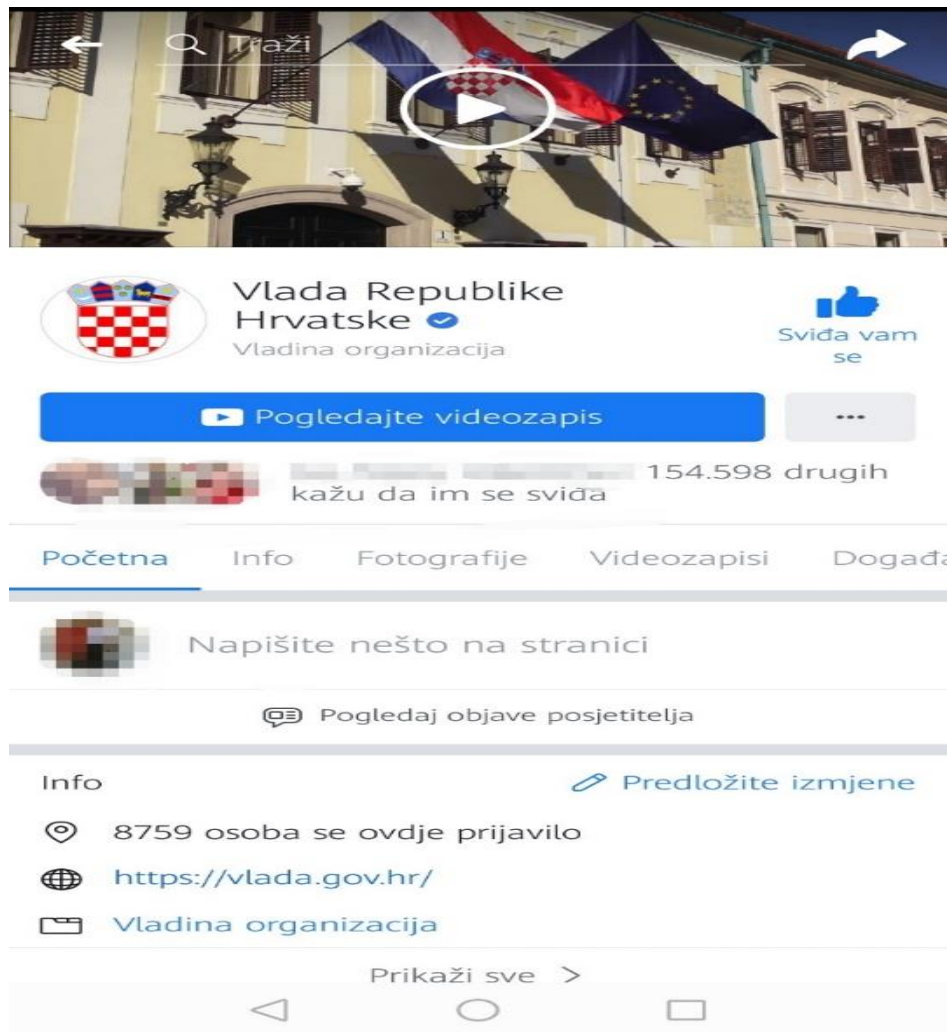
Traži

Vlada Republike Hrvatske
Vladina organizacija

Sviđa vam se

Pogledajte videozapis

...

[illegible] 154.598 drugih kažu da im se sviđa

Početna Info Fotografije Videozapisi Događa

Napišite nešto na stranici

Pogledaj objave posjetitelja

Info

Predložite izmjene

8759 osoba se ovdje prijavilo

https://vlada.gov.hr/

Vladina organizacija

Prikaži sve >